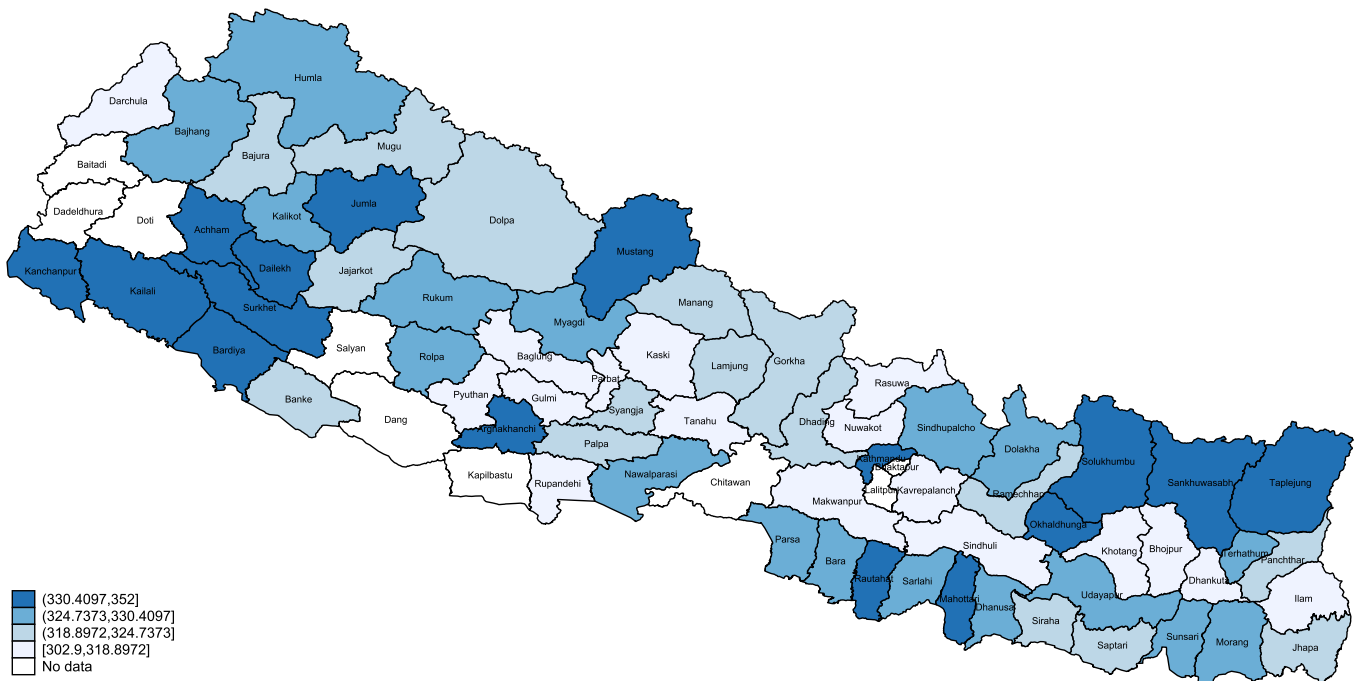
Darchula
Humla
Bajhang
Bajura
Mugu
Baitadi
Dadeldhura
Doti
Kalikot
Jumla
Achham
Dolpa
Mustang
Kanchanpur
Kailali
Dailekh
Jajarkot
Surkhet
Rukum
Manang
Myagdi
Salyan
Bardiya
Rolpa
Baglung
Kaski
Parbat
Lamjung
Gorkha
Rasuwa
Banke
Pyuthan
Gulmi
Syangja
Dang
Tanahu
Dhading
Nuwakot
Sindhupalcho
Arghakhanchi
Palpa
Kathmandu
Bhaktapur
Dolakha
Solukhumbu
Sankhuwasabha
Taplejung
Kapilbastu
Rupandehi
Nawalparasi
Chitawan
Makwanpur
Lalitpur
Kavrepalanch
Ramechhap
Okhaldhunga
Khotang
Bhojpur
Terhathum
Panchthar
Parsa
Bara
Rautahat
Sarlahi
Mahottari
Sindhuli
Dhanusa
Udayapur
Dhankuta
Ilam
Siraha
Saptari
Sunsari
Morang
Jhapa

(330.4097,352]
(324.7373,330.4097]
(318.8972,324.7373]
[302.9,318.8972]
No data